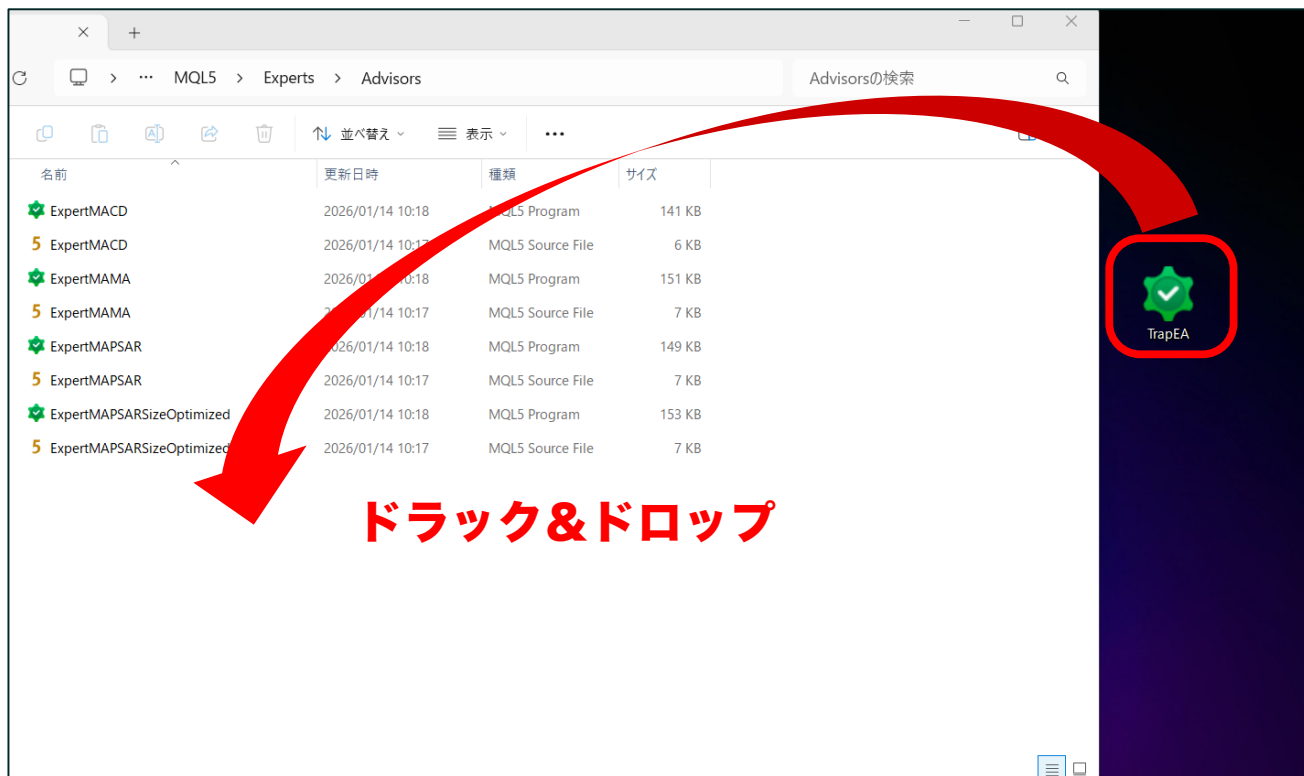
MQL5 > Experts > Advisors

Advisorsの検索

並べ替え 表示 ...

| 名前 | 更新日時 | 種類 | サイズ |
|---|---|---|---|
| ExpertMACD | 2026/01/14 10:18 | MQL5 Program | 141 KB |
| ExpertMACD | 2026/01/14 10:17 | MQL5 Source File | 6 KB |
| ExpertMAMA | 2026/01/14 10:18 | MQL5 Program | 151 KB |
| ExpertMAMA | 2026/01/14 10:17 | MQL5 Source File | 7 KB |
| ExpertMAPSAR | 2026/01/14 10:18 | MQL5 Program | 149 KB |
| ExpertMAPSAR | 2026/01/14 10:17 | MQL5 Source File | 7 KB |
| ExpertMAPSARSizeOptimized | 2026/01/14 10:18 | MQL5 Program | 153 KB |
| ExpertMAPSARSizeOptimized | 2026/01/14 10:17 | MQL5 Source File | 7 KB |

TrapEA

ドラック&ドロップ